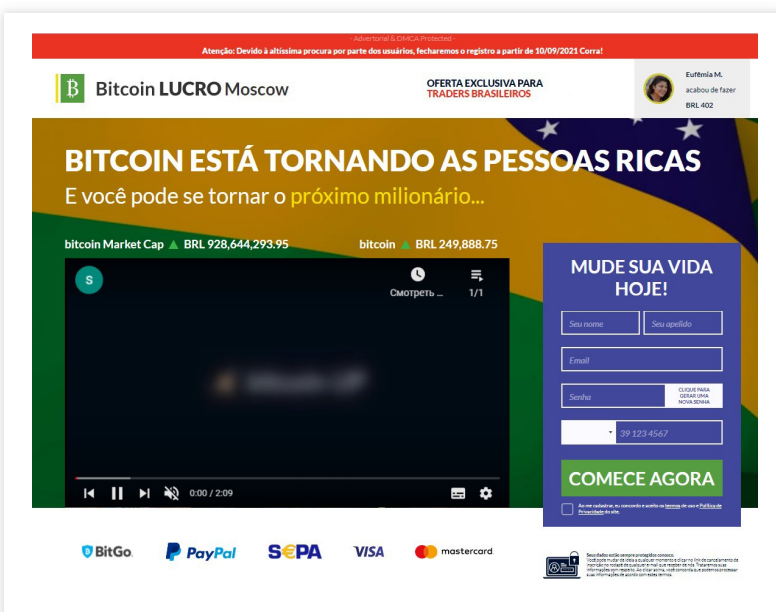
- Advertorial & DMCA Protected -
Atenção: Devido à altíssima procura por parte dos usuários, fecharemos o registro a partir de 10/09/2021 Corra!

Bitcoin LUCRO Moscow

OFERTA EXCLUSIVA PARA TRADERS BRASILEIROS

Eufêmia M. acabou de fazer BRL 402

BITCOIN ESTÁ TORNANDO AS PESSOAS RICAS
E você pode se tornar o próximo milionário...

bitcoin Market Cap ▲ BRL 928,644,293.95
bitcoin ▲ BRL 249,888.75

S
Смотреть ...
1/1
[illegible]
0:00 / 2:09

MUDE SUA VIDA HOJE!
Seu nome
Seu apelido
Email
Senha
CLIQUE PARA GERAR UMA NOVA SENHA
39 123 4567
COMECE AGORA
Ao me cadastrar, eu concordo e aceito os termos de uso e Política de Privacidade do site.

BitGo. PayPal SEPA VISA mastercard

Seus dados estão sempre protegidos conosco. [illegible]